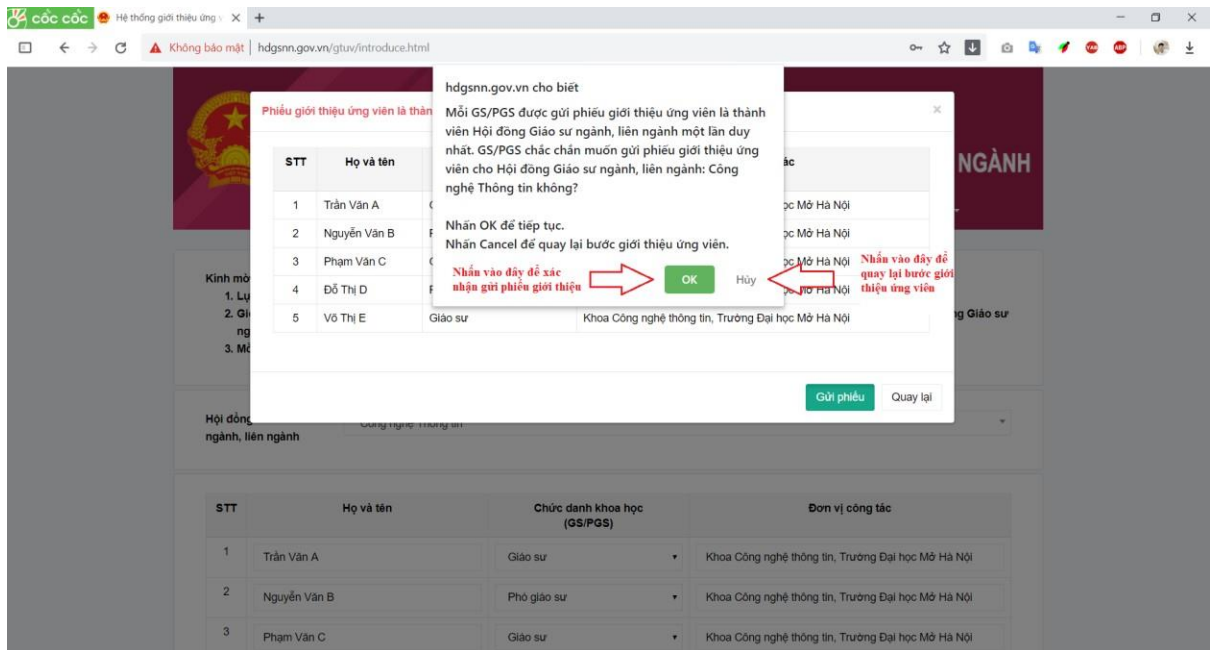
cốc cốc | Hệ thống giới thiệu ứng | ×

Không bảo mật | hdgsnn.gov.vn/gtuv/introduce.html

hdgsnn.gov.vn cho biết

Mỗi GS/PGS được gửi phiếu giới thiệu ứng viên là thành viên Hội đồng Giáo sư ngành, liên ngành một lần duy nhất. GS/PGS chắc chắn muốn gửi phiếu giới thiệu ứng viên cho Hội đồng Giáo sư ngành, liên ngành: Công nghệ Thông tin không?

Nhấn OK để tiếp tục.
Nhấn Cancel để quay lại bước giới thiệu ứng viên.

Nhấn vào đây để xác nhận gửi phiếu giới thiệu

OK

Hủy

Nhấn vào đây để quay lại bước giới thiệu ứng viên

Phiếu giới thiệu ứng viên là thàn

| STT | Họ và tên | | ác |
|---|---|---|---|
| 1 | Trần Văn A | | ọc Mở Hà Nội |
| 2 | Nguyễn Văn B | | ọc Mở Hà Nội |
| 3 | Phạm Văn C | | ọc Mở Hà Nội |
| 4 | Đỗ Thị D | | ọc Mở Hà Nội |
| 5 | Võ Thị E | Giáo sư | Khoa Công nghệ thông tin, Trường Đại học Mở Hà Nội |

Gửi phiếu   Quay lại

NGÀNH

Kinh mờ
1. Lự
2. Gi
ng
3. Mờ

g Giáo sư

Hội đồng ngành, liên ngành   Công nghệ Thông tin

| STT | Họ và tên | Chức danh khoa học (GS/PGS) | Đơn vị công tác |
|---|---|---|---|
| 1 | Trần Văn A | Giáo sư | Khoa Công nghệ thông tin, Trường Đại học Mở Hà Nội |
| 2 | Nguyễn Văn B | Phó giáo sư | Khoa Công nghệ thông tin, Trường Đại học Mở Hà Nội |
| 3 | Phạm Văn C | Giáo sư | Khoa Công nghệ thông tin, Trường Đại học Mở Hà Nội |